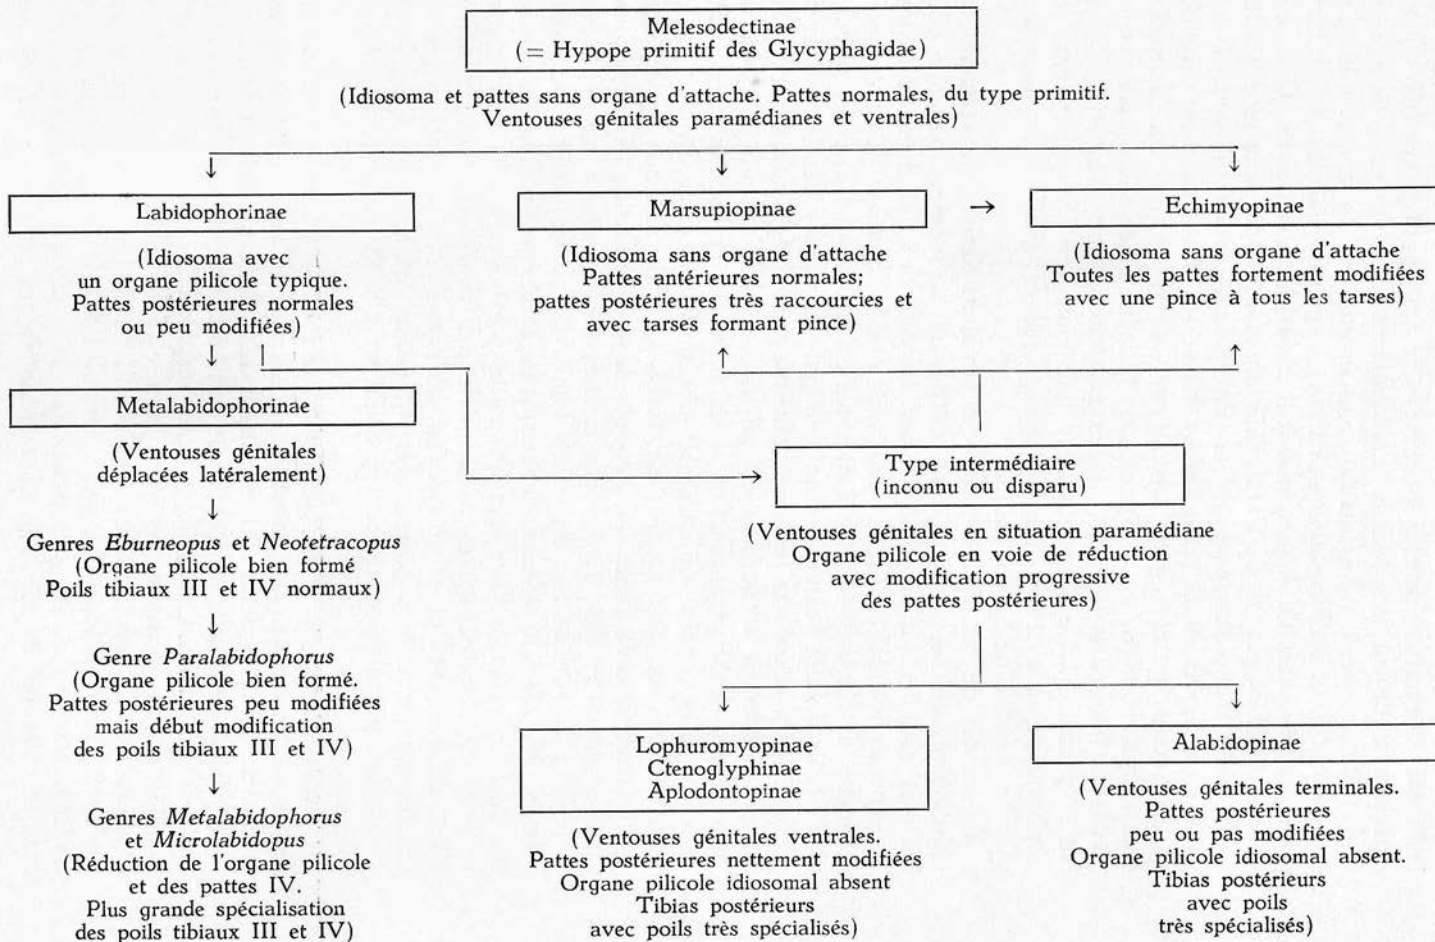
Melesodectinae
(= Hypope primitif des Glycyphagidae)

(Idiosoma et pattes sans organe d'attache. Pattes normales, du type primitif. Ventouses génitales paramédianes et ventrales)

Labidophorinae

(Idiosoma avec un organe pilicole typique. Pattes postérieures normales ou peu modifiées)

Metalabidophorinae

(Ventouses génitales déplacées latéralement)

Genres *Eburneopus* et *Neotetracopus* (Organe pilicole bien formé Poils tibiaux III et IV normaux)

Genre *Paralabidophorus* (Organe pilicole bien formé. Pattes postérieures peu modifiées mais début modification des poils tibiaux III et IV)

Genres *Metalabidophorus* et *Microlabidopus* (Réduction de l'organe pilicole et des pattes IV. Plus grande spécialisation des poils tibiaux III et IV)

Marsupiopinae

(Idiosoma sans organe d'attache Pattes antérieures normales; pattes postérieures très raccourcies et avec tarses formant pince)

Echimyopinae

(Idiosoma sans organe d'attache Toutes les pattes fortement modifiées avec une pince à tous les tarses)

Type intermédiaire
(inconnu ou disparu)

(Ventouses génitales en situation paramédiane Organe pilicole en voie de réduction avec modification progressive des pattes postérieures)

Lophuromyopinae
Ctenoglyphinae
Aplodontopinae

(Ventouses génitales ventrales. Pattes postérieures nettement modifiées Organe pilicole idiosomal absent Tibias postérieurs avec poils très spécialisés)

Alabidopinae

(Ventouses génitales terminales. Pattes postérieures peu ou pas modifiées Organe pilicole idiosomal absent. Tibias postérieurs avec poils très spécialisés)